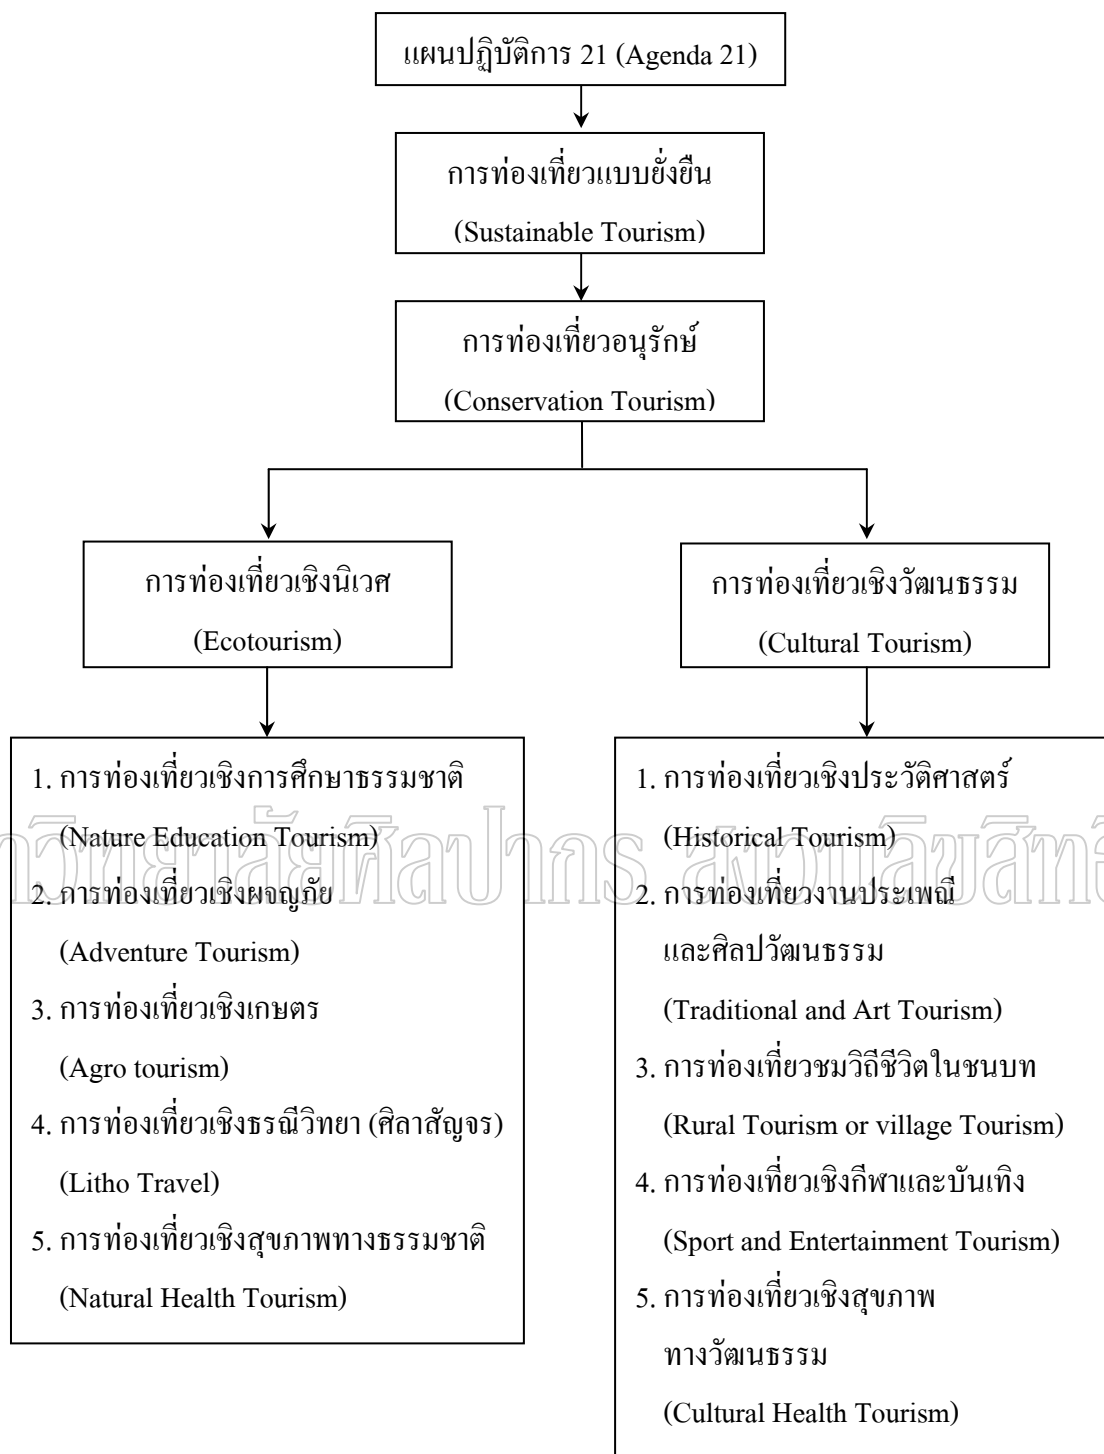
แผนปฏิบัติการ 21 (Agenda 21)

การท่องเที่ยวแบบยั่งยืน (Sustainable Tourism)

การท่องเที่ยวอนุรักษ์ (Conservation Tourism)

การท่องเที่ยวเชิงนิเวศ (Ecotourism)

การท่องเที่ยวเชิงวัฒนธรรม (Cultural Tourism)

1. การท่องเที่ยวเชิงการศึกษาธรรมชาติ (Nature Education Tourism)
2. การท่องเที่ยวเชิงผจญภัย (Adventure Tourism)
3. การท่องเที่ยวเชิงเกษตร (Agro tourism)
4. การท่องเที่ยวเชิงธรณีวิทยา (ศิลาสัญจร) (Litho Travel)
5. การท่องเที่ยวเชิงสุขภาพทางธรรมชาติ (Natural Health Tourism)

1. การท่องเที่ยวเชิงประวัติศาสตร์ (Historical Tourism)
2. การท่องเที่ยวงานประเพณีและศิลปวัฒนธรรม (Traditional and Art Tourism)
3. การท่องเที่ยวชมวิถีชีวิตในชนบท (Rural Tourism or village Tourism)
4. การท่องเที่ยวเชิงกีฬาและบันเทิง (Sport and Entertainment Tourism)
5. การท่องเที่ยวเชิงสุขภาพทางวัฒนธรรม (Cultural Health Tourism)

มหาวิทยาลัยศิลปากร สงวนลิขสิทธิ์